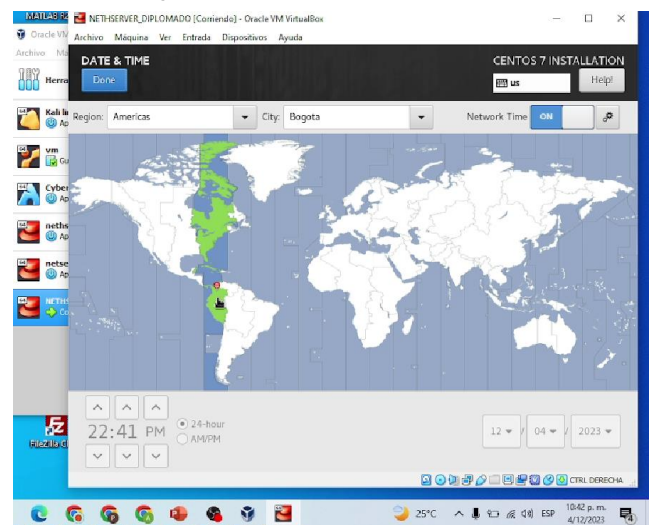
MATLAB R
Oracle VM
Archivo Ma
Herra
Kali li
Ap
vm
Gu
Cyber
Ap
neths
Ap
netse
Ap
NETHS
Co
FileZilla C

NETHSERVER_DIPLOMADO [Corriendo] - Oracle VM VirtualBox
Archivo Máquina Ver Entrada Dispositivos Ayuda

DATE & TIME
Done
CENTOS 7 INSTALLATION
us
Help!

Region: Americas
City: Bogota
Network Time ON

22:41 PM
24-hour
AM/PM
12 / 04 / 2023

CTRL DERECHA

25°C ESP 10:42 p. m. 4/12/2023